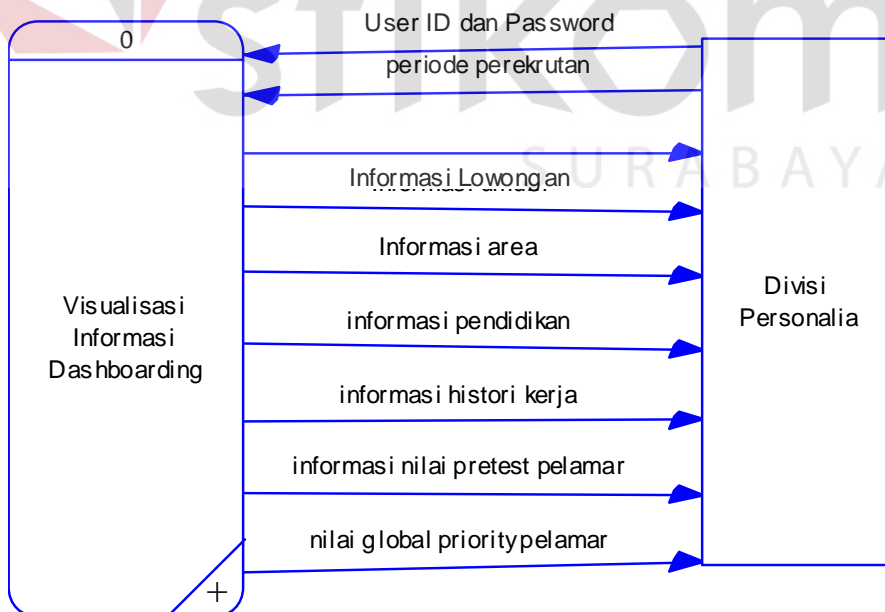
0

User ID dan Password

periode perekrutan

Informasi Lowongan

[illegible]

Informasi area

informasi pendidikan

informasi histori kerja

informasi nilai pretest pelamar

nilai global priority pelamar

Visualisasi Informasi Dashboarding

Divisi Personalia

SURABAYA